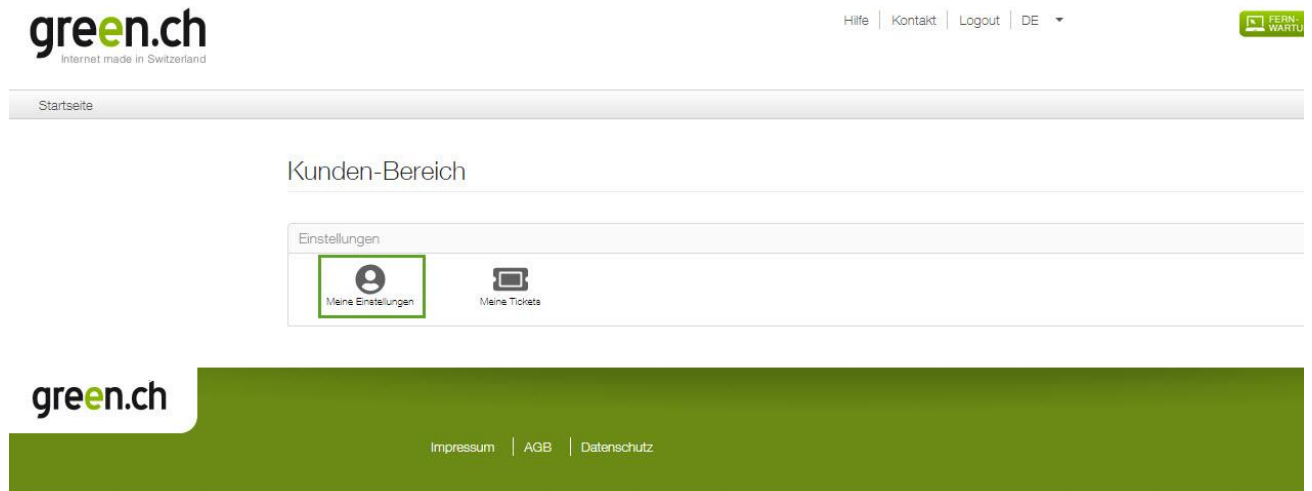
green.ch
Internet made in Switzerland

Hilfe | Kontakt | Logout | DE

FERN-
WARTU

Startseite

Kunden-Bereich

Einstellungen

Meine Einstellungen

Meine Tickets

green.ch

Impressum | AGB | Datenschutz